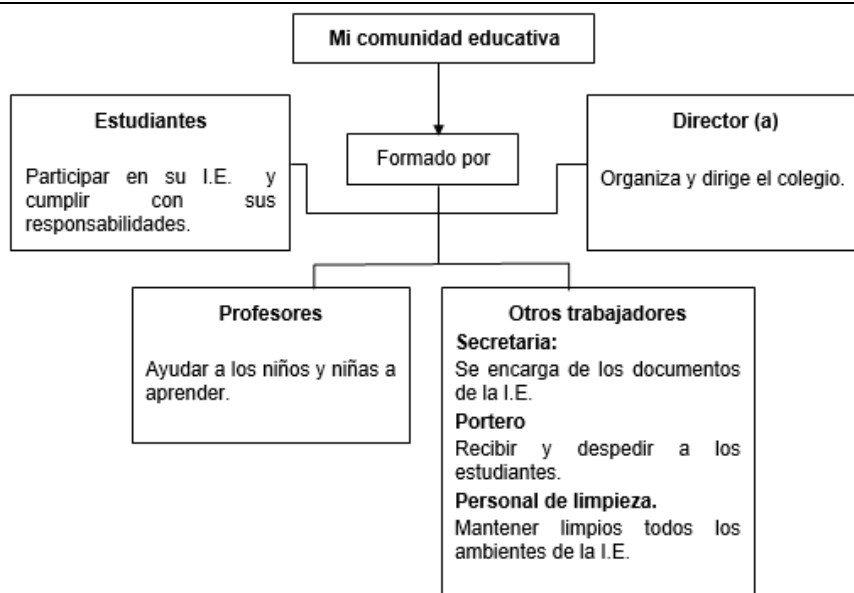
Mi comunidad educativa

Formado por

Estudiantes

Participar en su I.E. y cumplir con sus responsabilidades.

Director (a)

Organiza y dirige el colegio.

Profesores

Ayudar a los niños y niñas a aprender.

Otros trabajadores

Secretaria:

Se encarga de los documentos de la I.E.

Portero

Recibir y despedir a los estudiantes.

Personal de limpieza.

Mantener limpios todos los ambientes de la I.E.